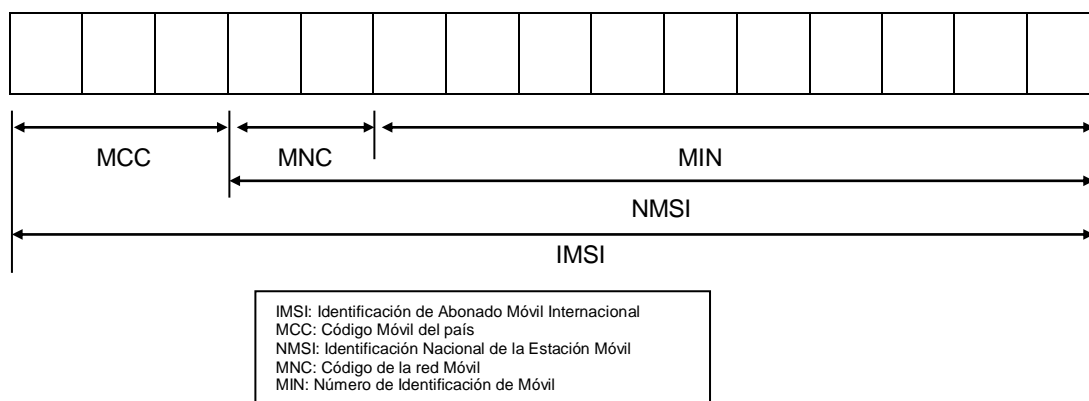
MCC
MNC
MIN
NMSI
IMSI

IMSI: Identificación de Abonado Móvil Internacional
MCC: Código Móvil del país
NMSI: Identificación Nacional de la Estación Móvil
MNC: Código de la red Móvil
MIN: Número de Identificación de Móvil